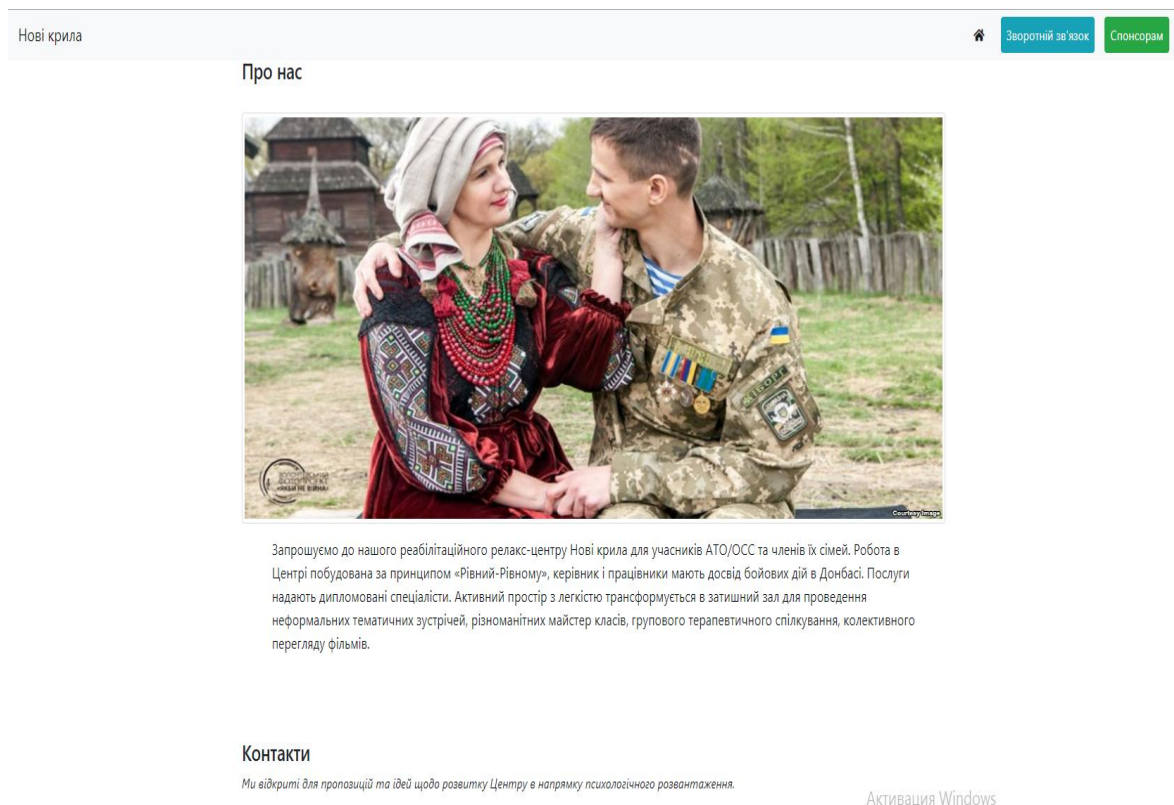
Нові крила

Зворотній зв'язок Спонсорам

Про нас

Courtesy Image

Запрошуємо до нашого реабілітаційного релакс-центру Нові крила для учасників АТО/ОСС та членів їх сімей. Робота в Центрі побудована за принципом «Рівний-Рівному», керівник і працівники мають досвід бойових дій в Донбасі. Послуги надають дипломовані спеціалісти. Активний простір з легкістю трансформується в затишний зал для проведення неформальних тематичних зустрічей, різноманітних майстер класів, групового терапевтичного спілкування, колективного перегляду фільмів.

Контакти

Ми відкриті для пропозицій та ідей щодо розвитку Центру в напрямку психологічного розвантаження.

Активация Windows